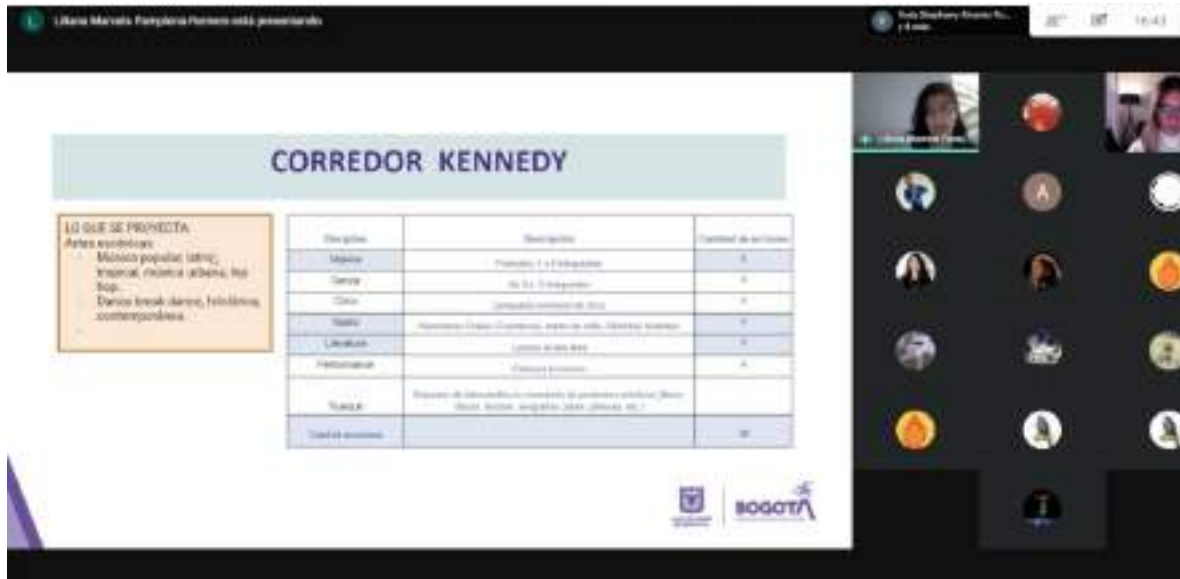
Liliana Marcela Pamplona Romero está presentando

CORREDOR KENNEDY

LO QUE SE PROYECTA
Artes escénicas:
- Música popular, latina, tropical, música urbana, hip hop...
- Danza break dance, folclórica, contemporánea.
-

| Disciplina | Descripción | Cantidad de acciones |
|---|---|---|
| Música | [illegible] | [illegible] |
| Danza | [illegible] | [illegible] |
| Circo | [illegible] | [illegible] |
| Teatro | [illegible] | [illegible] |
| Literatura | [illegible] | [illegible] |
| Performance | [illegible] | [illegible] |
| Trueque | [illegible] | |
| Total de acciones | | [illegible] |

BOGOTÁ